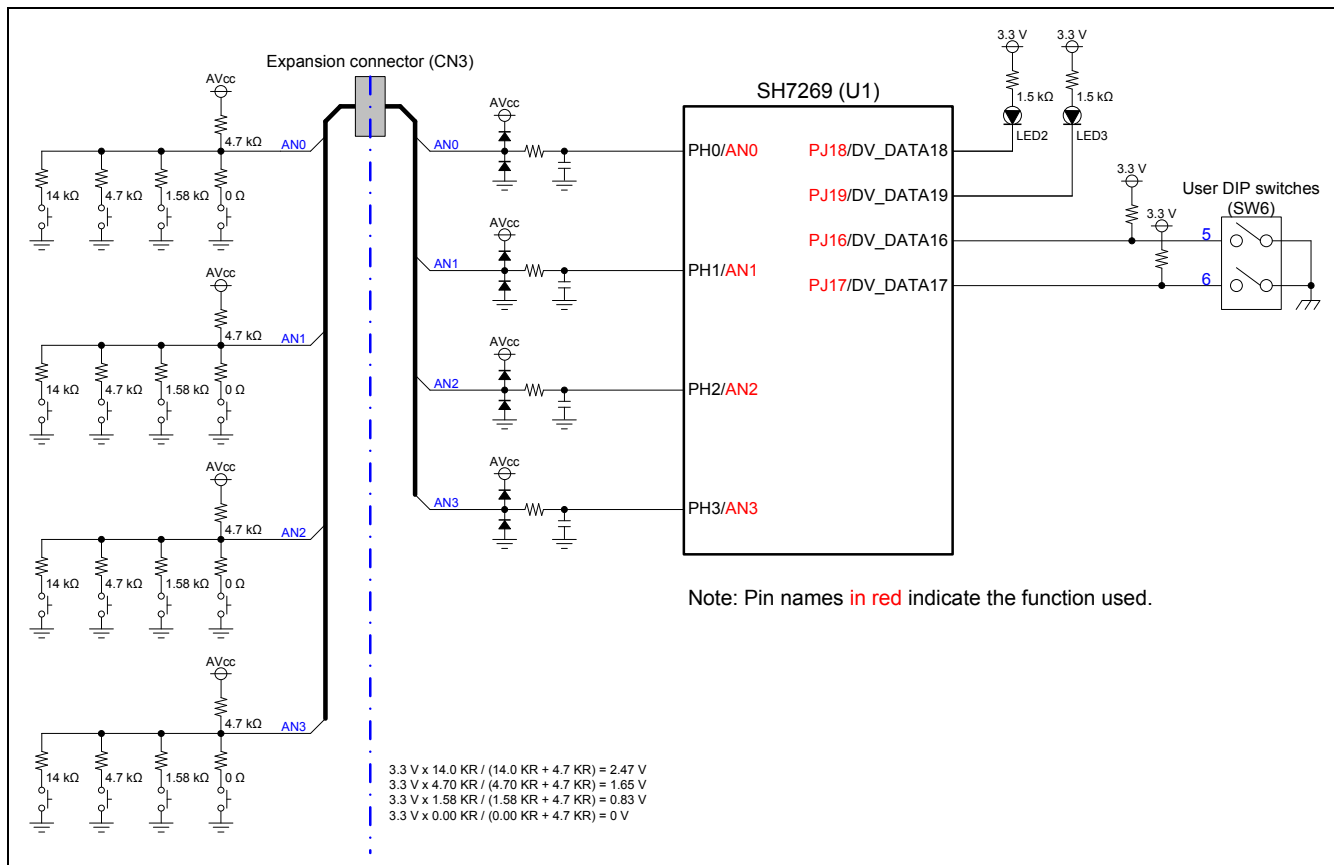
Expansion connector (CN3)

AVcc
4.7 kΩ
AN0
14 kΩ
4.7 kΩ
1.58 kΩ
0 Ω

AVcc
4.7 kΩ
AN1
14 kΩ
4.7 kΩ
1.58 kΩ
0 Ω

AVcc
4.7 kΩ
AN2
14 kΩ
4.7 kΩ
1.58 kΩ
0 Ω

AVcc
4.7 kΩ
AN3
14 kΩ
4.7 kΩ
1.58 kΩ
0 Ω

AVcc
AN0
AVcc
AN1
AVcc
AN2
AVcc
AN3

SH7269 (U1)
PH0/AN0
PH1/AN1
PH2/AN2
PH3/AN3
PJ18/DV_DATA18
PJ19/DV_DATA19
PJ16/DV_DATA16
PJ17/DV_DATA17

3.3 V
3.3 V
1.5 kΩ
1.5 kΩ
LED2
LED3
3.3 V
3.3 V
User DIP switches
(SW6)
5
6

Note: Pin names in red indicate the function used.

3.3 V x 14.0 KR / (14.0 KR + 4.7 KR) = 2.47 V
3.3 V x 4.70 KR / (4.70 KR + 4.7 KR) = 1.65 V
3.3 V x 1.58 KR / (1.58 KR + 4.7 KR) = 0.83 V
3.3 V x 0.00 KR / (0.00 KR + 4.7 KR) = 0 V